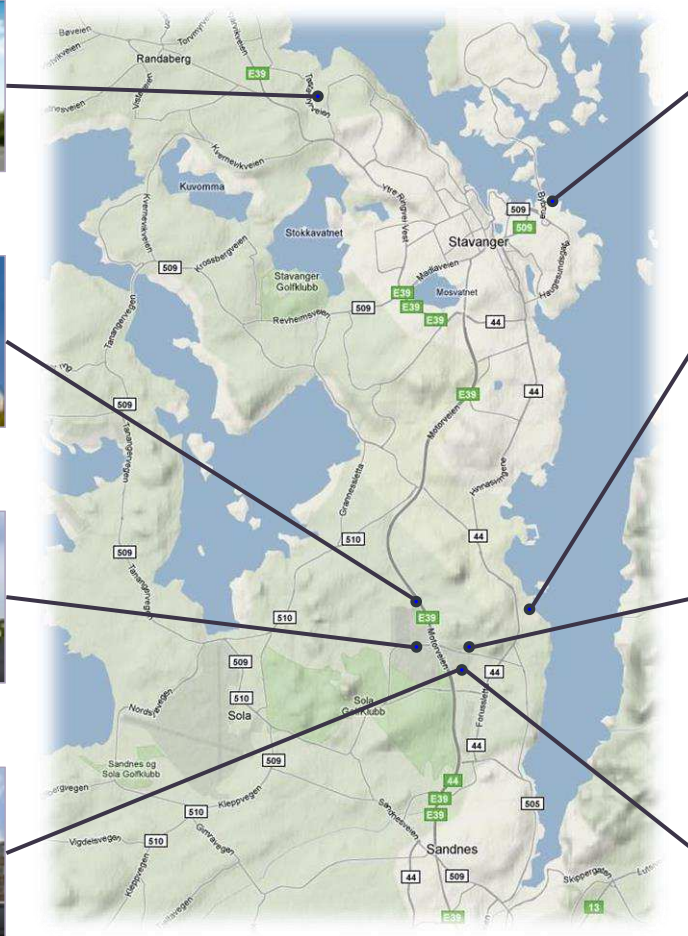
Bøveien
Randaberg
Torvmyrveien
E39
Vistnesveien
Tastarvegen
Kvernevikveien
Kuvomma
Stokkavatnet
Ytre Ringvei Vest
509
509
Stavanger
Krossbergveien
Stavanger Golfklubb
Madlaveien
E39
Mosvatnet
E39
E39
509
Revheimsveien
44
Tananger
509
E39
44
Motorveien
Grannessletta
Hinnasvingene
509
510
44
510
E39
Motorveien
509
44
510
Sola
Sola Golfklubb
Forussletta
Sandnes og Sola Golfklubb
509
44
44
E39
E39
505
510
Kleppvegen
Sandnesveien
Vigdelsvegen
510
Sandnes
44
509
Skippergata
E39
13